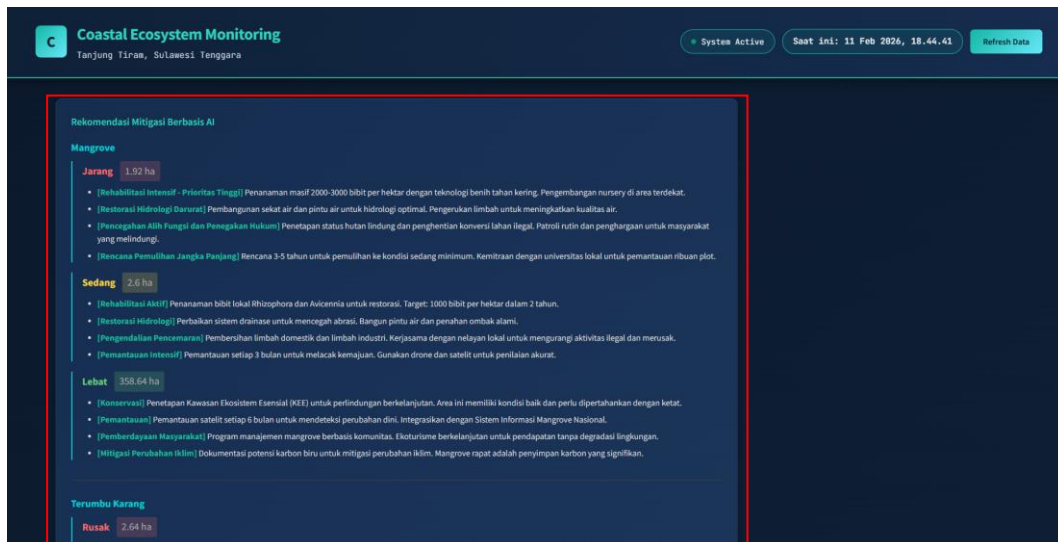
C

Coastal Ecosystem Monitoring
Tanjung Tiram, Sulawesi Tenggara

• System Active

Saat ini: 11 Feb 2026, 18.44.41

Refresh Data

Rekomendasi Mitigasi Berbasis AI

Mangrove

Jarang 1.92 ha

• [Rehabilitasi Intensif - Prioritas Tinggi] Penanaman masif 2000-3000 bibit per hektar dengan teknologi benih tahan kering. Pengembangan nursery di area terdekat.
• [Restorasi Hidrologi Darurat] Pembangunan sekat air dan pintu air untuk hidrologi optimal. Pengerukan limbah untuk meningkatkan kualitas air.
• [Pencegahan Alih Fungsi dan Penegakan Hukum] Penetapan status hutan lindung dan penghentian konversi lahan ilegal. Patroli rutin dan penghargaan untuk masyarakat yang melindungi.
• [Rencana Pemulihan Jangka Panjang] Rencana 3-5 tahun untuk pemulihan ke kondisi sedang minimum. Kemitraan dengan universitas lokal untuk pemantauan ribuan plot.

Sedang 2.6 ha

• [Rehabilitasi Aktif] Penanaman bibit lokal Rhizophora dan Avicennia untuk restorasi. Target: 1000 bibit per hektar dalam 2 tahun.
• [Restorasi Hidrologi] Perbaikan sistem drainase untuk mencegah abrasi. Bangun pintu air dan penahan ombak alami.
• [Pengendalian Pencemaran] Pembersihan limbah domestik dan limbah industri. Kerjasama dengan nelayan lokal untuk mengurangi aktivitas ilegal dan merusak.
• [Pemantauan Intensif] Pemantauan setiap 3 bulan untuk melacak kemajuan. Gunakan drone dan satelit untuk penilaian akurat.

Lebat 358.64 ha

• [Konservasi] Penetapan Kawasan Ekosistem Esensial (KEE) untuk perlindungan berkelanjutan. Area ini memiliki kondisi baik dan perlu dipertahankan dengan ketat.
• [Pemantauan] Pemantauan satelit setiap 6 bulan untuk mendeteksi perubahan dini. Integrasikan dengan Sistem Informasi Mangrove Nasional.
• [Pemberdayaan Masyarakat] Program manajemen mangrove berbasis komunitas. Ekoturisme berkelanjutan untuk pendapatan tanpa degradasi lingkungan.
• [Mitigasi Perubahan Iklim] Dokumentasi potensi karbon biru untuk mitigasi perubahan iklim. Mangrove rapat adalah penyimpan karbon yang signifikan.

Terumbu Karang

Rusak 2.64 ha